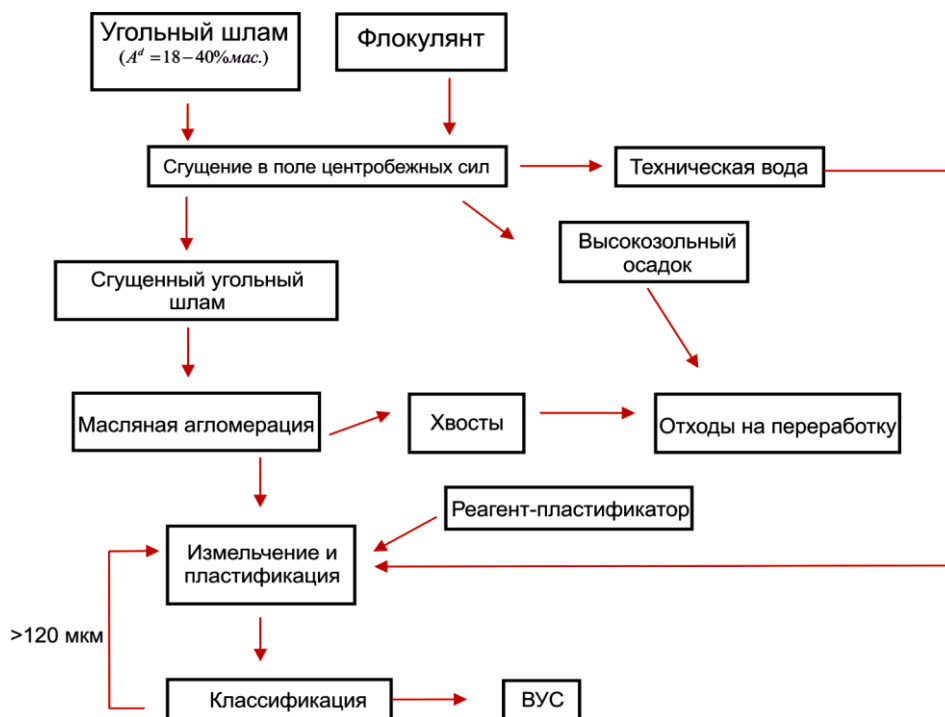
Угольный шлам
($A^d = 18 - 40\% мас.$)

Флокулянт

Сгущение в поле центробежных сил

Техническая вода

Высокозольный осадок

Сгущенный угольный шлам

Масляная агломерация

Хвосты

Отходы на переработку

Реагент-пластификатор

Измельчение и пластификация

>120 мкм

Классификация

ВУС